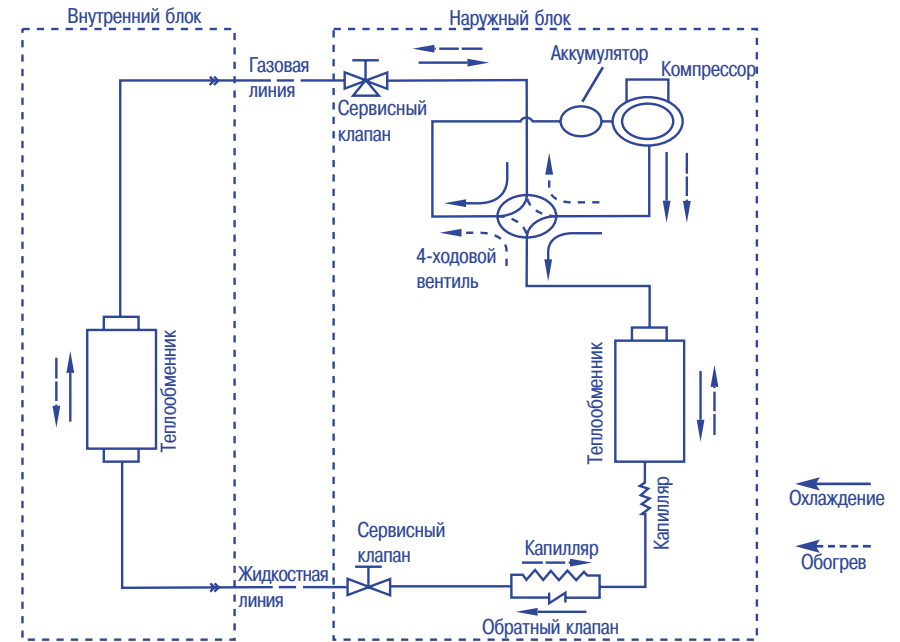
Внутренний блок

Наружный блок

Газовая линия

Сервисный клапан

Аккумулятор

Компрессор

4-ходовой вентиль

Теплообменник

Теплообменник

Капилляр

Охлаждение

Обогрев

Сервисный клапан

Капилляр

Жидкостная линия

Обратный клапан